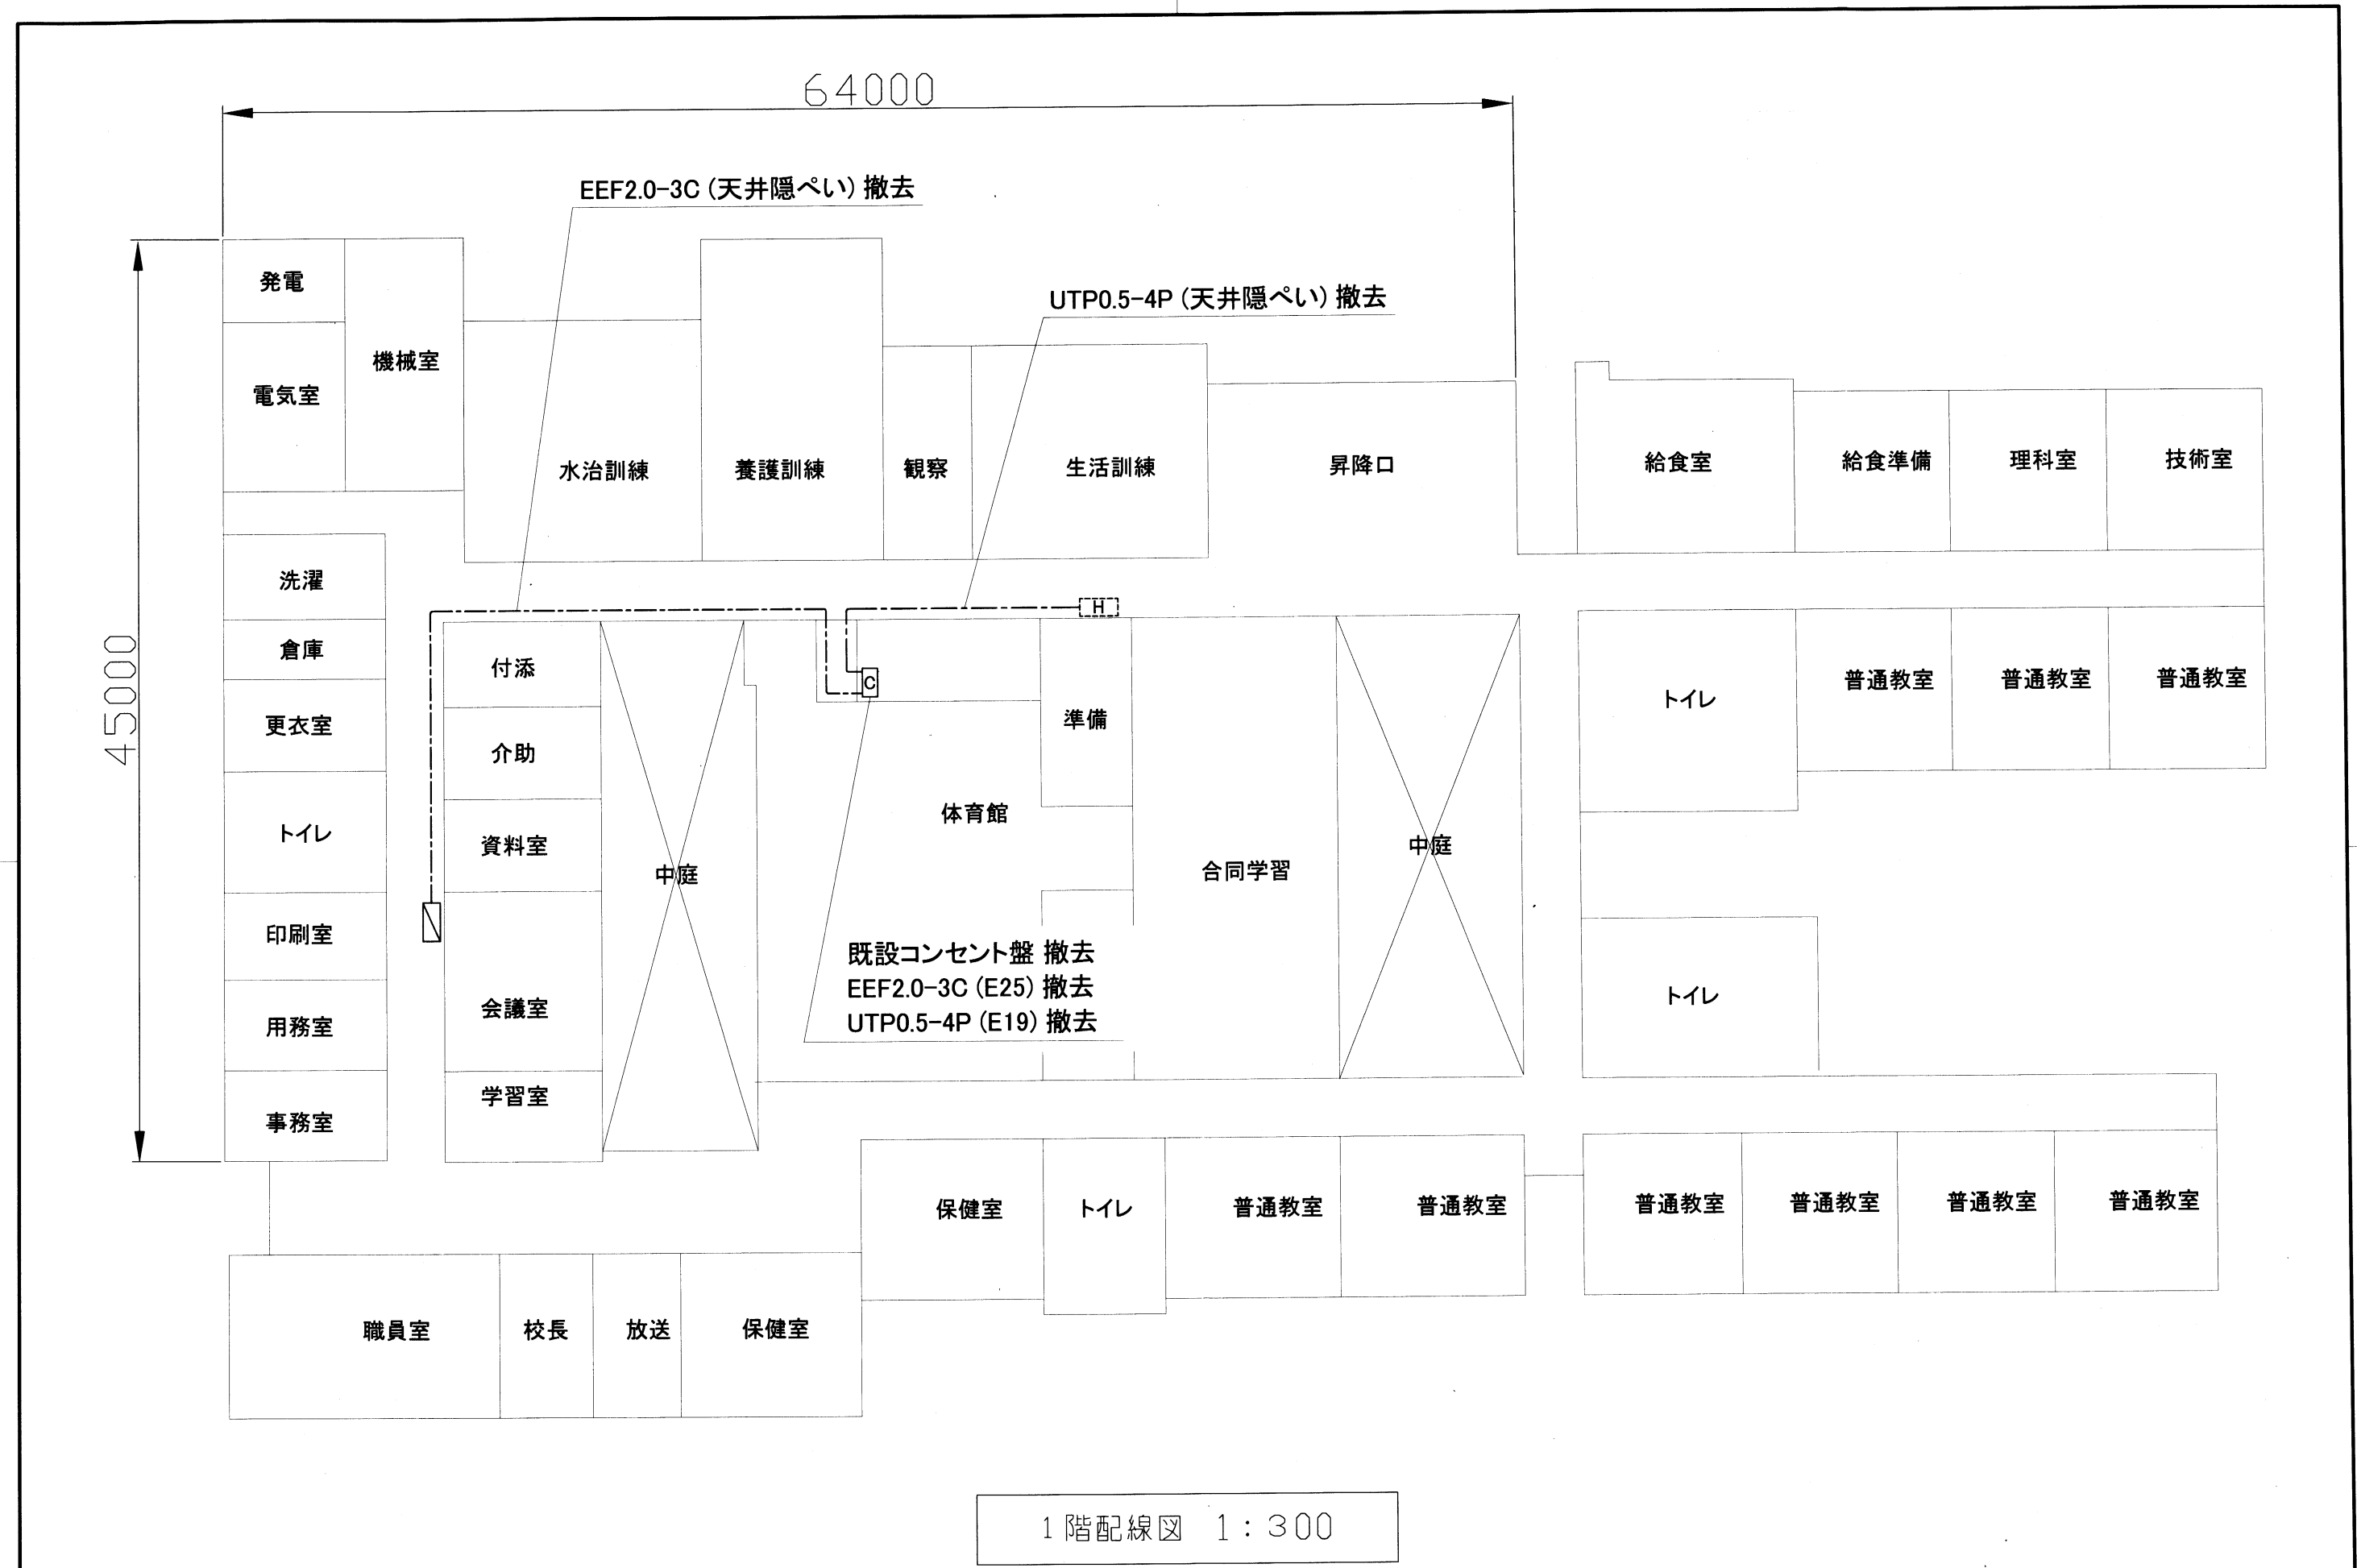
64000

45000

EEF2.0-3C（天井隠ぺい）撤去

UTP0.5-4P（天井隠ぺい）撤去

発電
電気室
機械室
水治訓練
養護訓練
観察
生活訓練
昇降口
給食室
給食準備
理科室
技術室
洗濯
倉庫
更衣室
トイレ
印刷室
用務室
事務室
付添
介助
資料室
会議室
学習室
中庭
H
C
準備
体育館
合同学習
中庭
トイレ
普通教室
普通教室
普通教室
トイレ

既設コンセント盤 撤去
EEF2.0-3C（E25）撤去
UTP0.5-4P（E19）撤去

保健室
トイレ
普通教室
普通教室
普通教室
普通教室
普通教室
普通教室
職員室
校長
放送
保健室

1階配線図 1：300